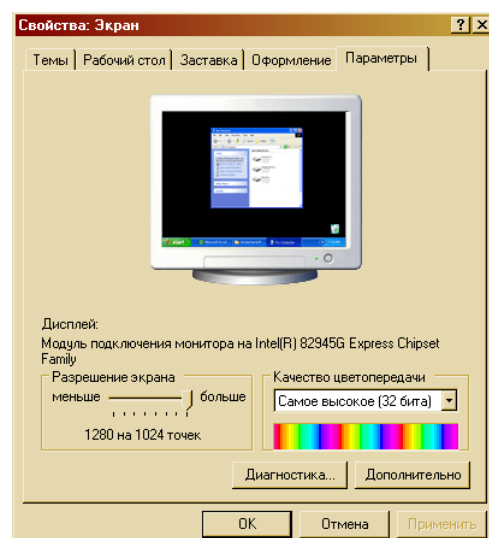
Свойства: Экран

?
X

Темы
Рабочий стол
Заставка
Оформление
Параметры

Дисплей:
Модуль подключения монитора на Intel(R) 82945G Express Chipset Family

Разрешение экрана
меньше
больше
1280 на 1024 точек

Качество цветопередачи
Самое высокое (32 бита)

Диагностика...
Дополнительно

ОК
Отмена
Применить